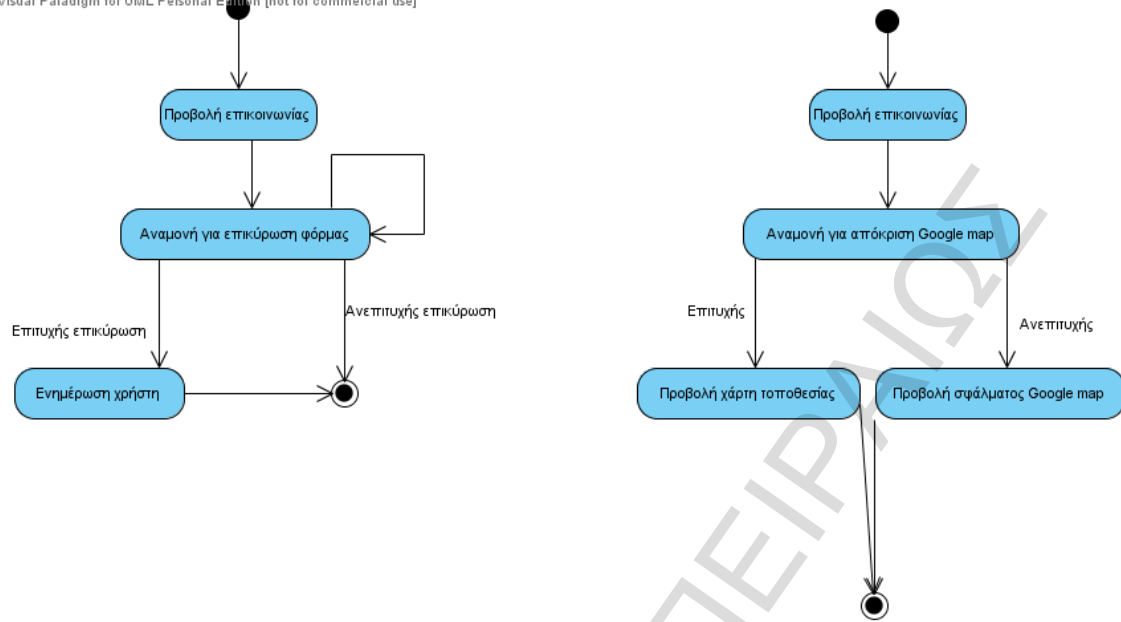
Visual Paradigm for UML Personal Edition [not for commercial use]

Προβολή επικοινωνίας

Αναμονή για επικύρωση φόρμας

Επιτυχής επικύρωση

Ανεπιτυχής επικύρωση

Ενημέρωση χρήστη

Προβολή επικοινωνίας

Αναμονή για απόκριση Google map

Επιτυχής

Ανεπιτυχής

Προβολή χάρτη τοποθεσίας

Προβολή σφάλματος Google map

ΠΕΙΡΑΙΩΣ